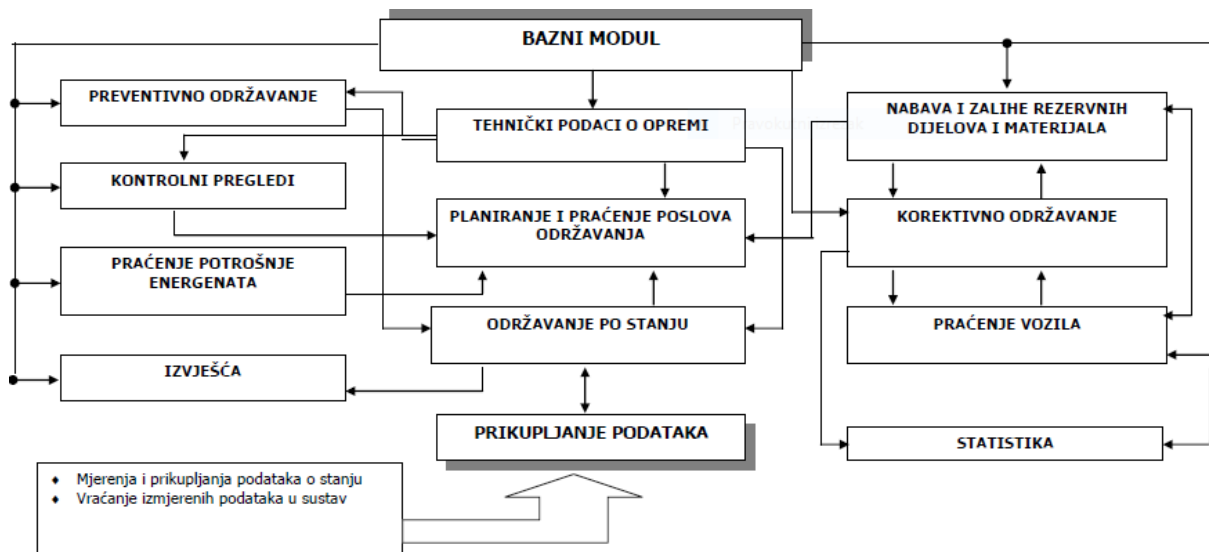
BAZNI MODUL

PREVENTIVNO ODRŽAVANJE

TEHNIČKI PODACI O OPREMI

KONTROLNI PREGLEDI

PLANIRANJE I PRAĆENJE POSLOVA ODRŽAVANJA

PRAĆENJE POTROŠNJE ENERGENATA

ODRŽAVANJE PO STANJU

IZVJEŠĆA

PRIKUPLJANJE PODATAKA

NABAVA I ZALIHE REZERVNIH DIJELOVA I MATERIJALA

KOREKTIVNO ODRŽAVANJE

PRAĆENJE VOZILA

STATISTIKA

- Mjerenja i prikupljanja podataka o stanju
- Vraćanje izmjerenih podataka u sustav